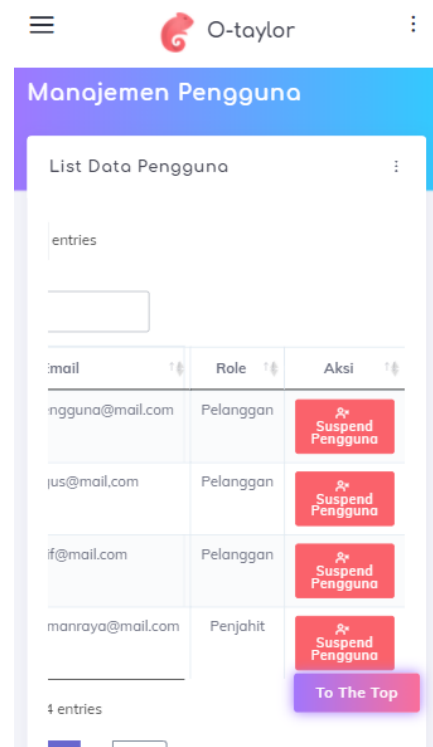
O-taylor

Manajemen Pengguna

List Data Pengguna

entries

| :mail | Role | Aksi |
|---|---|---|
| engguna@mail.com | Pelanggan | Suspend Pengguna |
| jus@mail.com | Pelanggan | Suspend Pengguna |
| if@mail.com | Pelanggan | Suspend Pengguna |
| manraya@mail.com | Penjahit | Suspend Pengguna |

4 entries

To The Top